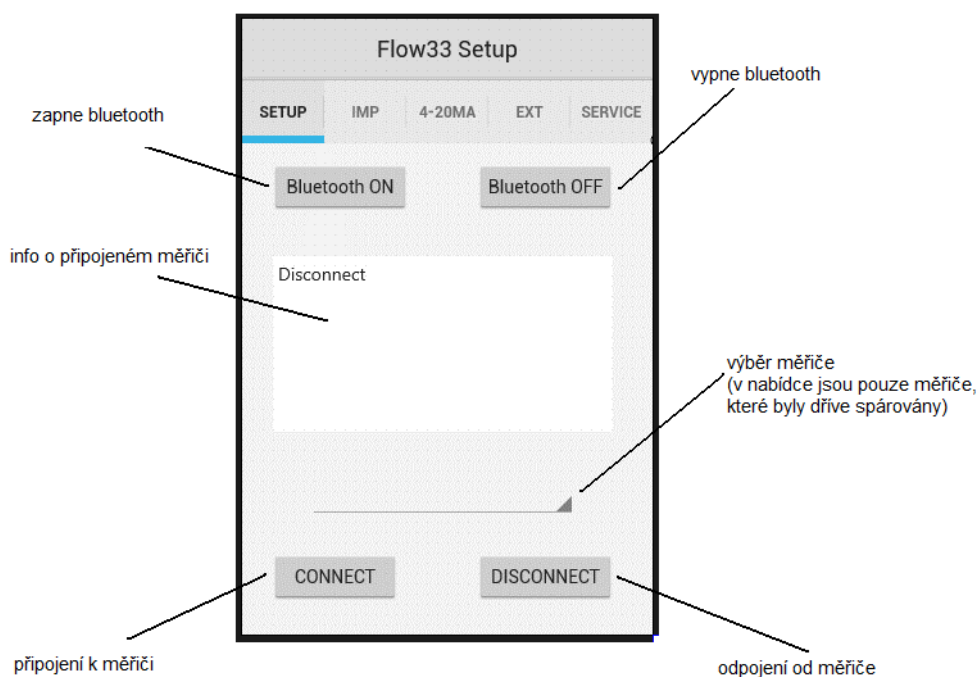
Flow33 Setup

SETUP IMP 4-20MA EXT SERVICE

vypne bluetooth

zapne bluetooth

Bluetooth ON

Bluetooth OFF

info o připojeném měřiči

Disconnect

výběr měřiče
(v nabídce jsou pouze měřiče, které byly dříve spárovány)

CONNECT

DISCONNECT

připojení k měřiči

odpojení od měřiče